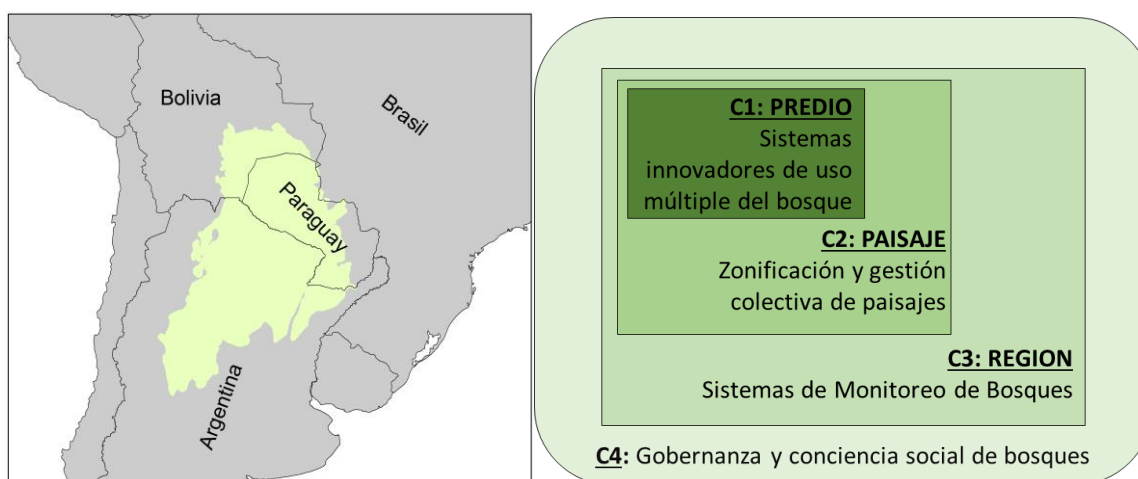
Bolivia

Brasil

Paraguay

Argentina

C1: PREDIO
Sistemas innovadores de uso múltiple del bosque

C2: PAISAJE
Zonificación y gestión colectiva de paisajes

C3: REGION
Sistemas de Monitoreo de Bosques

C4: Gobernanza y conciencia social de bosques